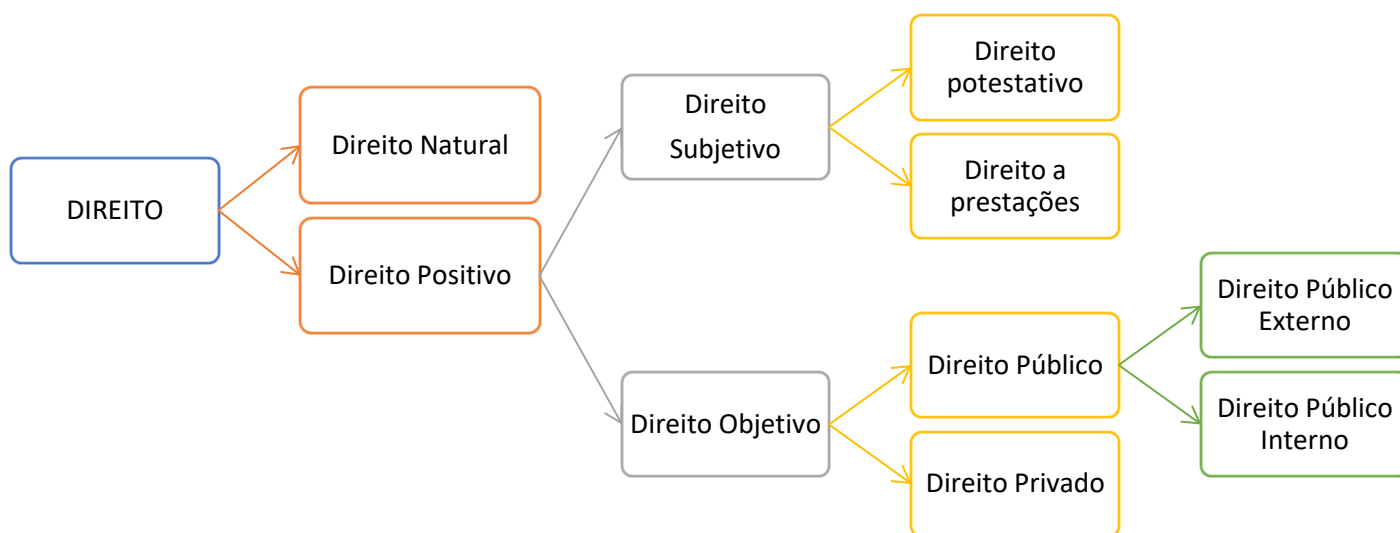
DIREITO

Direito Natural

Direito Positivo

Direito Subjetivo

Direito potestativo

Direito a prestações

Direito Objetivo

Direito Público

Direito Privado

Direito Público Externo

Direito Público Interno